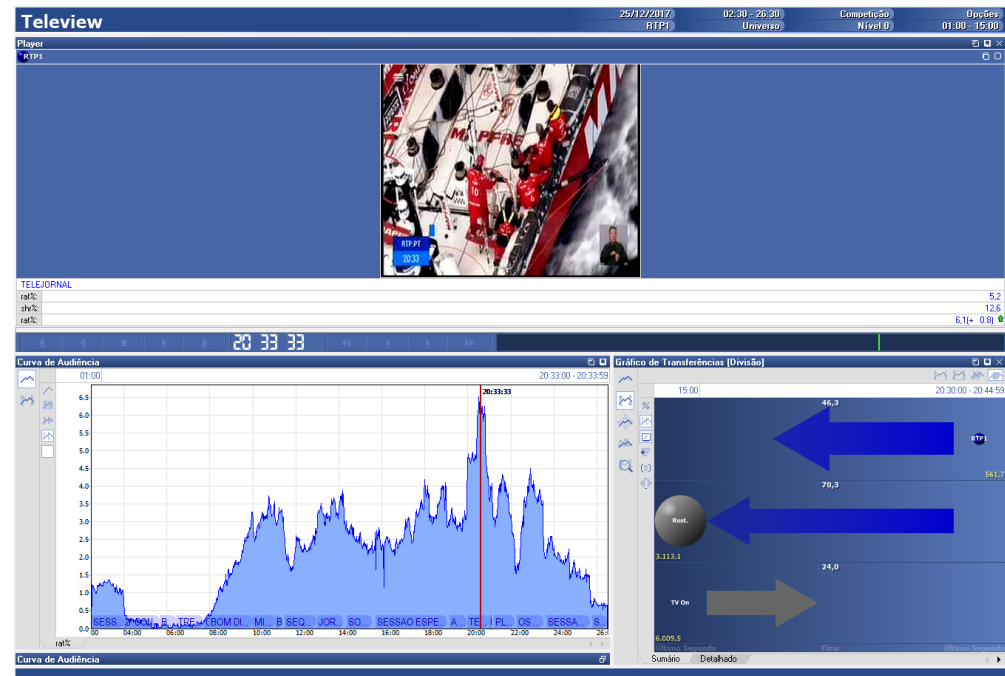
Teleview

25/12/2017 | 02:30 - 26:30 | Competição | Opções
RTP1 | Universo | Nível 0 | 01:00 - 15:00

Player

RTP1

RTP.PT
20:33

TELEJORNAL

| | |
|---|---|
| rat% | 5,2 |
| shr% | 12,6 |
| rat% | 6,1(+ 0,8) |

20 33 33

Curva de Audiência

01:00 | 20:33:00 - 20:33:59

20:33:33

6.5
6.0
5.5
5.0
4.5
4.0
3.5
3.0
2.5
2.0
1.5
1.0
0.5
0.0

SESS... | CON... | B... | TRE... | BOM DI... | MI... | B | SEQ... | JOR... | SO... | SESSAO ESPE... | A... | TE... | PL... | OS... | SESSA... | S...

00 | 04:00 | 06:00 | 08:00 | 10:00 | 12:00 | 14:00 | 16:00 | 18:00 | 20:00 | 22:00 | 24:00 | 26:0

rat%

Gráfico de Transferências [Divisão]

15:00 | 20:30:00 - 20:44:59

46,3

RTP1

561,7

70,3

Rest.

3.113,1

24,0

TV On

6.009,5

Último Segundo | Flow | Último Segundo

Sumário | Detalhado

Curva de Audiência